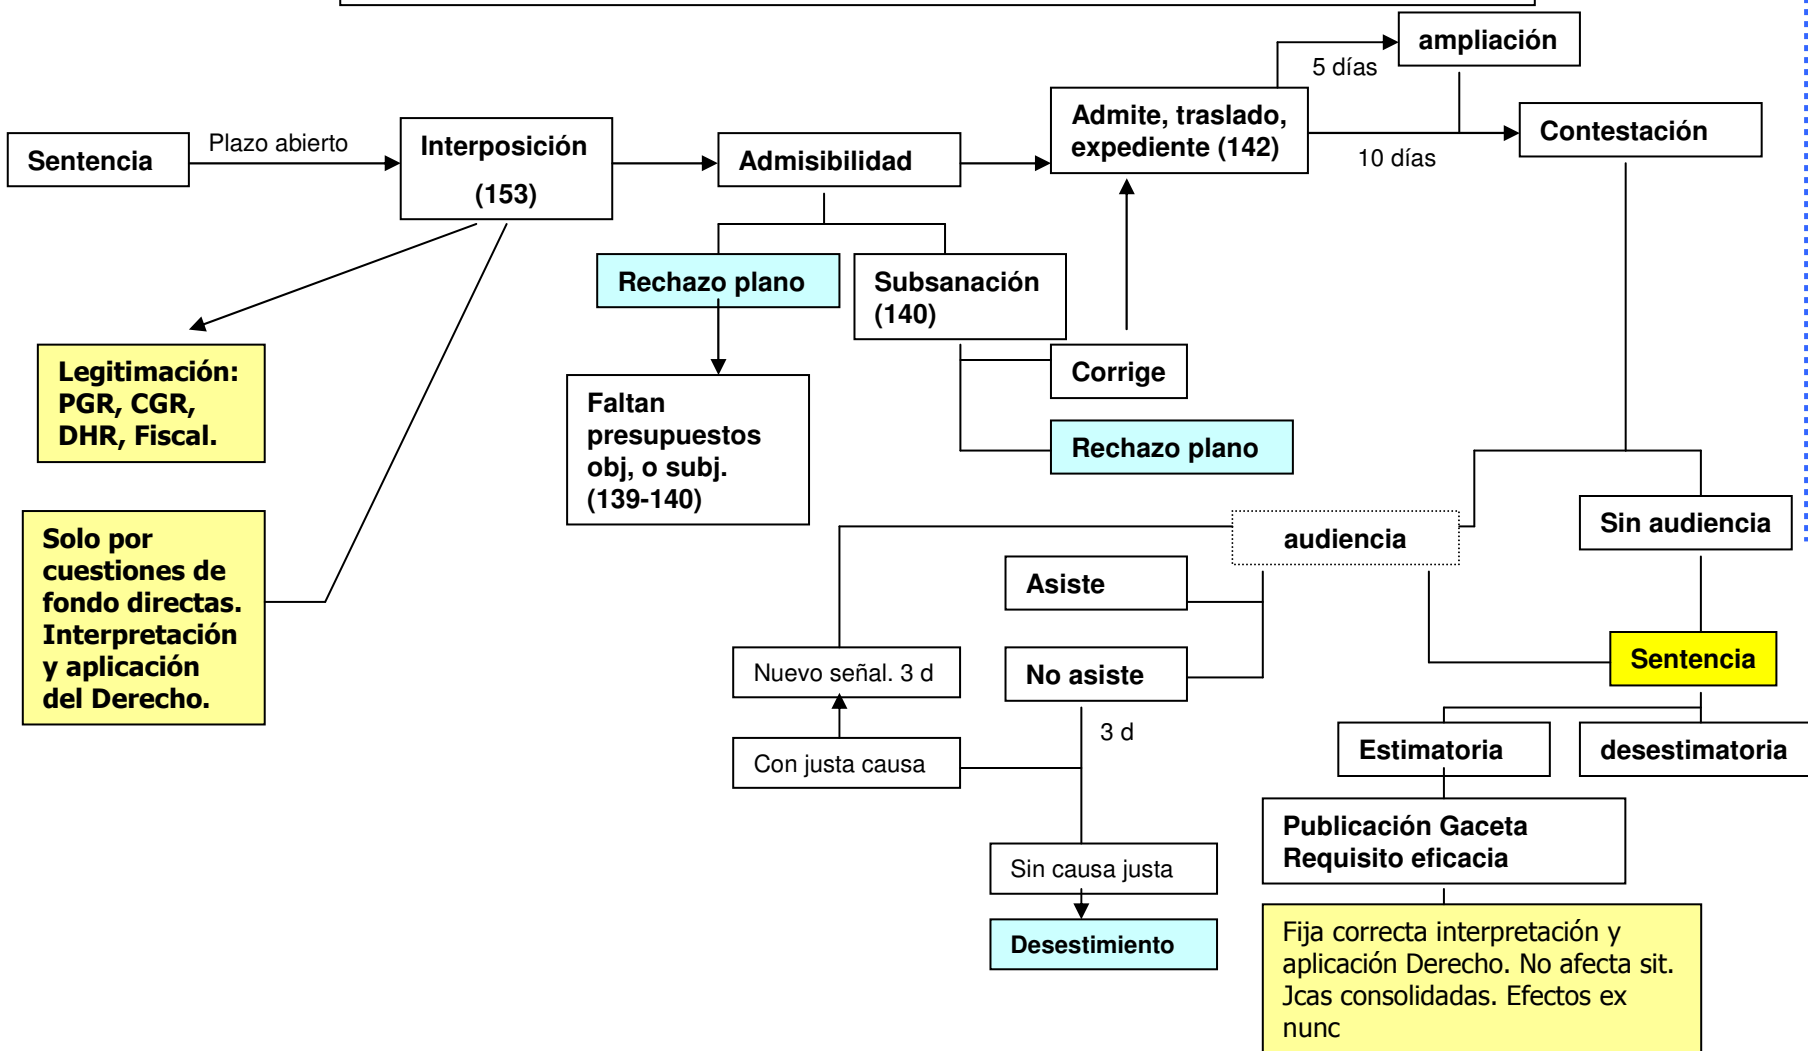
Sentencia

Plazo abierto

Interposición (153)

Admisibilidad

Admite, traslado, expediente (142)

5 días

ampliación

10 días

Contestación

Rechazo plano

Subsanación (140)

Legitimación: PGR, CGR, DHR, Fiscal.

Faltan presupuestos obj, o subj. (139-140)

Corrige

Rechazo plano

Solo por cuestiones de fondo directas. Interpretación y aplicación del Derecho.

audiencia

Sin audiencia

Asiste

Nuevo señal. 3 d

No asiste

Sentencia

3 d

Con justa causa

Estimatoria

desestimatoria

Publicación Gaceta Requisito eficacia

Sin causa justa

Desestimiento

Fija correcta interpretación y aplicación Derecho. No afecta sit. Jcas consolidadas. Efectos ex nunc